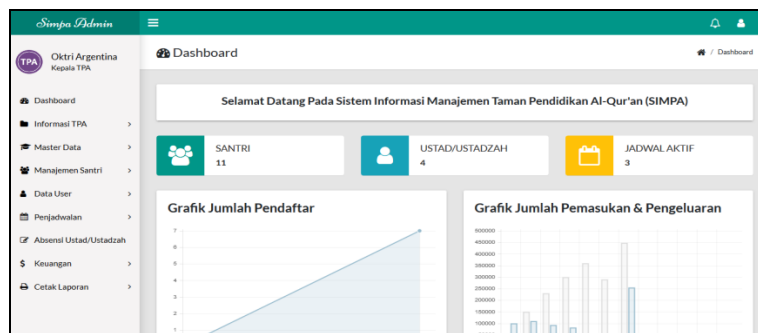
Simpa Admin

TPA Oktri Argentina
Kepala TPA

Dashboard
Informasi TPA
Master Data
Manajemen Santri
Data User
Penjadwalan
Absensi Ustad/Ustadzah
Keuangan
Cetak Laporan

Dashboard
Dashboard

Selamat Datang Pada Sistem Informasi Manajemen Taman Pendidikan Al-Qur'an (SIMPA)

SANTRI
11

USTAD/USTADZAH
4

JADWAL AKTIF
3

Grafik Jumlah Pendaftar

7
6
5
4
3
2
1

Grafik Jumlah Pemasukan & Pengeluaran

500000
450000
400000
350000
300000
250000
200000
150000
100000